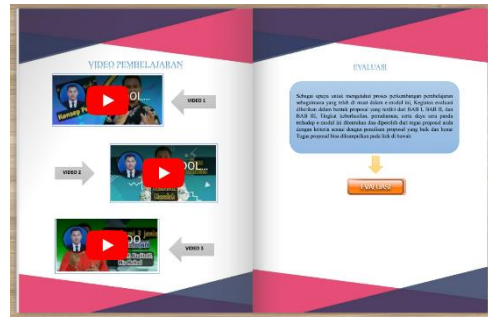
VIDEO PEMBELAJARAN

Konsep P

VIDEO 1

VIDEO 2

VIDEO 3

EVALUASI

Sebagai upaya untuk mengetahui proses perkembangan pembelajaran sebagaimana yang telah di muat dalam e modul ini, Kegiatan evaluasi dilakukan dalam bentuk proposal yang terdiri dari BAB I, BAB II, dan BAB III. Tingkat keberhasilan, pemahaman, serta daya serap peserta terhadap e modul ini ditentukan dan dipetik dari tugas proposal anda dengan kriteria sesuai dengan penilaian proposal yang baik dan benar. Tugas proposal bisa dikumpulkan pada link di bawah

EVALUASI